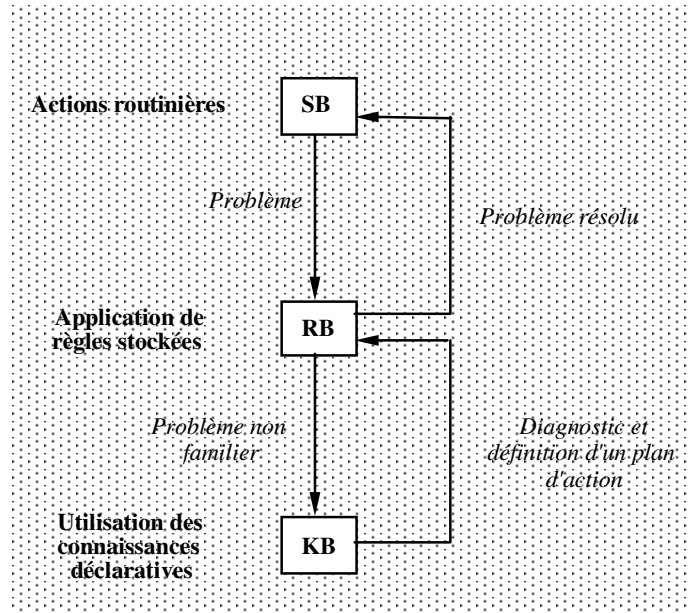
Actions routinières

SB

Problème

Problème résolu

Application de règles stockées

RB

Problème non familier

Diagnostic et définition d'un plan d'action

Utilisation des connaissances déclaratives

KB